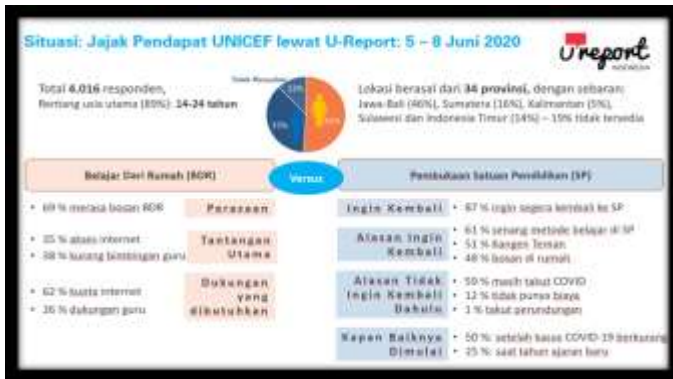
Situasi: Jajak Pendapat UNICEF lewat U-Report: 5 – 8 Juni 2020

U-report INDONESIA

Total 4.016 responden, Rentang usia utama (89%): 14-24 tahun

Tidak Menjawab

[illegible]

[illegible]

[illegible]

Lokasi berasal dari 34 provinsi, dengan sebaran: Jawa-Bali (46%), Sumatera (16%), Kalimantan (5%), Sulawesi dan Indonesia Timur (14%) – 19% tidak tersedia

Belajar Dari Rumah (BDR)

Versus

Pembukaan Satuan Pendidikan (SP)

• 69 % merasa bosan BDR

Perasaan

• 35 % akses internet
• 38 % kurang bimbingan guru

Tantangan Utama

• 62 % kuota internet
• 26 % dukungan guru

Dukungan yang dibutuhkan

Ingin Kembali

• 87 % ingin segera kembali ke SP

Alasan Ingin Kembali

• 61 % senang metode belajar di SP
• 51 % Kangen Teman
• 48 % bosan di rumah

Alasan Tidak Ingin Kembali Dahulu

• 59 % masih takut COVID
• 12 % tidak punya biaya
• 1 % takut perundungan

Kapan Baiknya Dimulai

• 50 % setelah kasus COVID-19 berkurang
• 25 % saat tahun ajaran baru